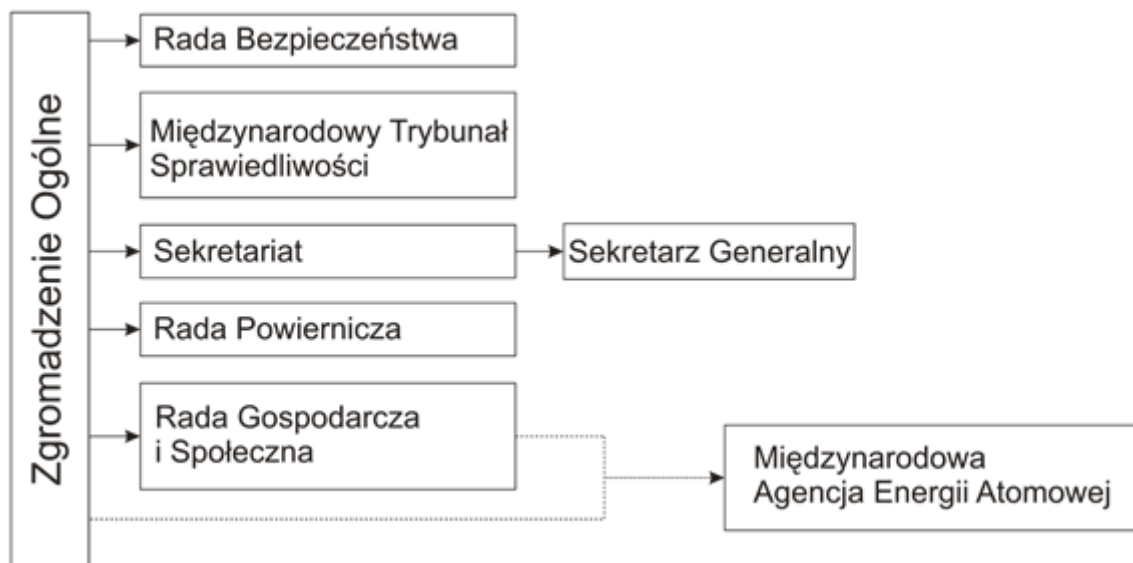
Zgromadzenie Ogólne

Rada Bezpieczeństwa

Międzynarodowy Trybunał Sprawiedliwości

Sekretariat

Sekretarz Generalny

Rada Powiernicza

Rada Gospodarcza i Społeczna

Międzynarodowa Agencja Energii Atomowej